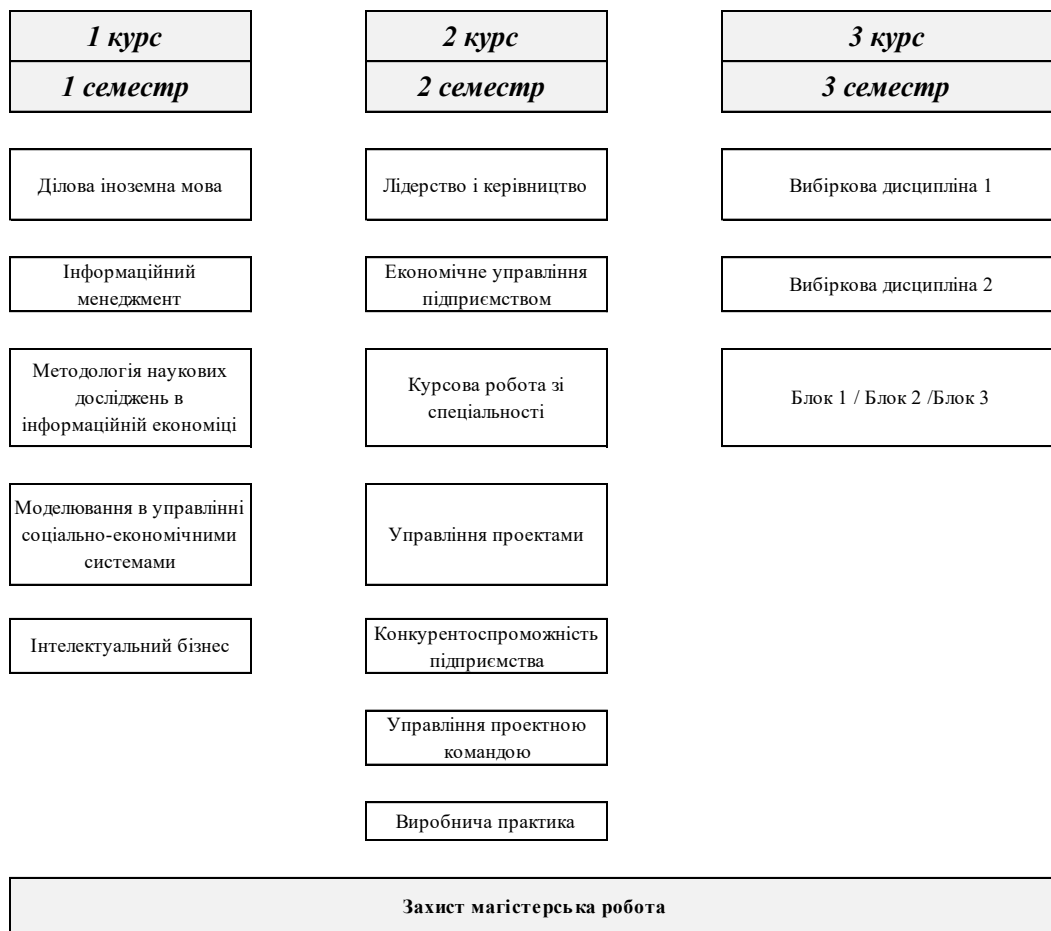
1 курс
1 семестр

Ділова іноземна мова

Інформаційний менеджмент

Методологія наукових досліджень в інформаційній економіці

Моделювання в управлінні соціально-економічними системами

Інтелектуальний бізнес

2 курс
2 семестр

Лідерство і керівництво

Економічне управління підприємством

Курсова робота зі спеціальності

Управління проектами

Конкурентоспроможність підприємства

Управління проектною командою

Виробнича практика

3 курс
3 семестр

Вибіркова дисципліна 1

Вибіркова дисципліна 2

Блок 1 / Блок 2 /Блок 3

Захист магістерська робота